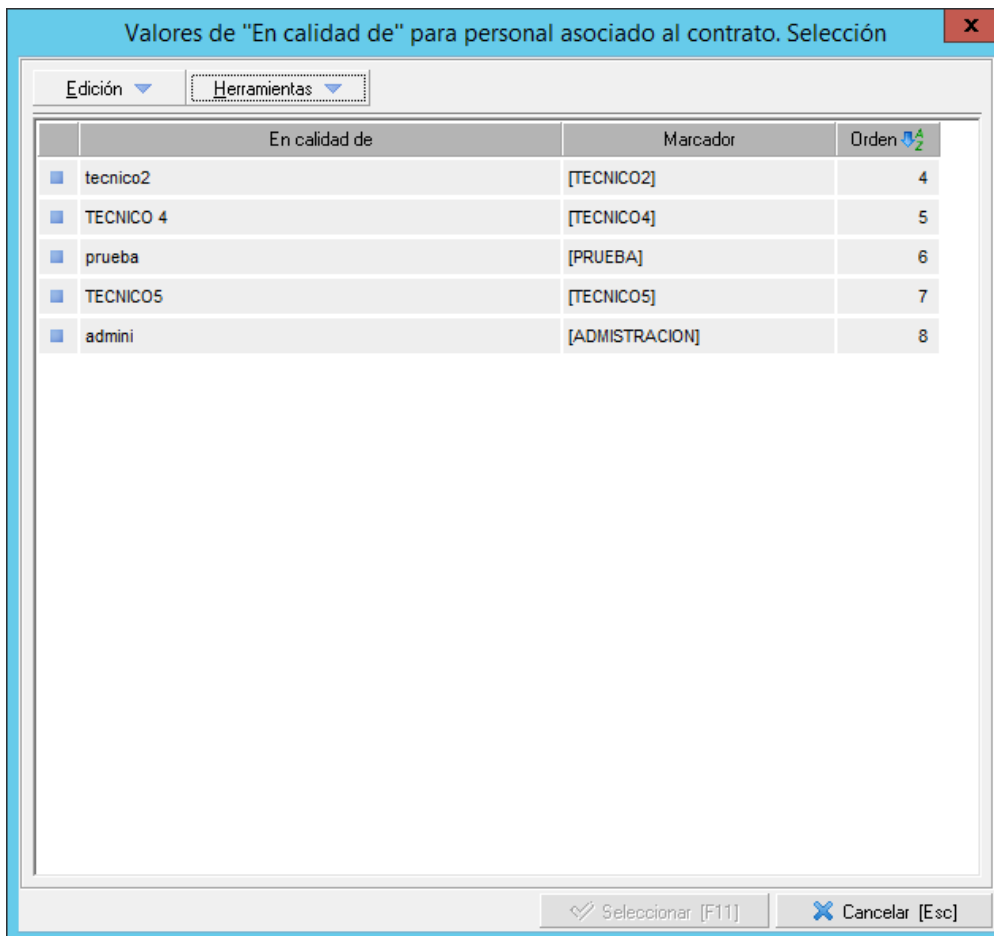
Valores de "En calidad de" para personal asociado al contrato. Selección

x

Edición Herramientas

| | En calidad de | Marcador | Orden |
|---|---|---|---|
| | tecnico2 | [TECNICO2] | 4 |
| | TECNICO 4 | [TECNICO4] | 5 |
| | prueba | [PRUEBA] | 6 |
| | TECNICO5 | [TECNICO5] | 7 |
| | admini | [ADMISTRACION] | 8 |

Seleccionar [F11] Cancelar [Esc]